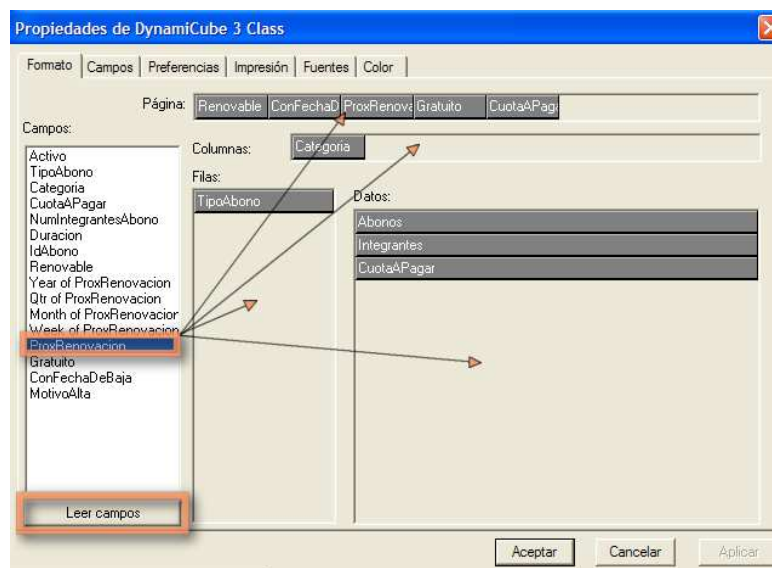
Propiedades de DynamiCube 3 Class

Formato | Campos | Preferencias | Impresión | Fuentes | Color

Página: Renovable | ConFechaD | ProxRenova | Gratuito | CuotaAPaga

Campos:

Columnas: Categoria

Filas:

TipoAbono

Datos:

Abonos

Integrantes

CuotaAPagar

Activo
TipoAbono
Categoria
CuotaAPagar
NumIntegrantesAbono
Duracion
IdAbono
Renovable
Year of ProxRenovacion
Qtr of ProxRenovacion
Month of ProxRenovacior
Week of ProxRenovacion
ProxRenovacion
Gratuito
ConFechaDeBaja
MotivoAlta

Leer campos

Aceptar | Cancelar | Aplicar